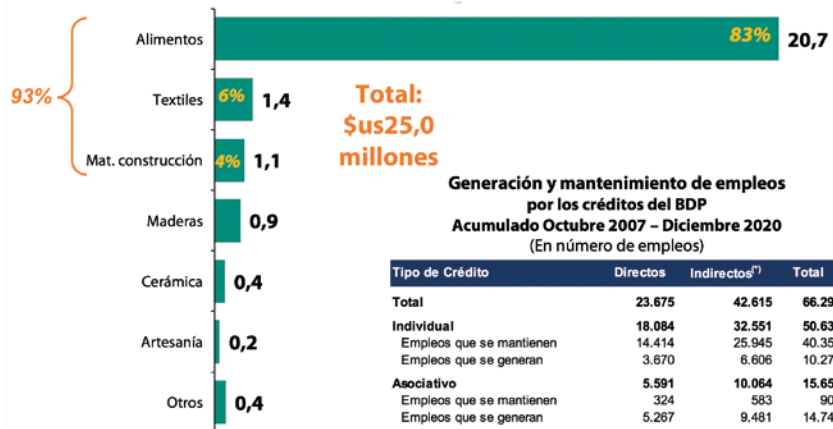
Alimentos 83% 20,7

93%

Textiles 6% 1,4

Mat. construcción 4% 1,1

Maderas 0,9

Cerámica 0,4

Artesanía 0,2

Otros 0,4

Total: $us25,0 millones

Generación y mantenimiento de empleos por los créditos del BDP
Acumulado Octubre 2007 – Diciembre 2020
(En número de empleos)

| Tipo de Crédito | Directos | Indirectos$^{(*)}$ | Total |
|---|---|---|---|
| Total | 23.675 | 42.615 | 66.29 |
| Individual | 18.084 | 32.551 | 50.63 |
| Empleos que se mantienen | 14.414 | 25.945 | 40.35 |
| Empleos que se generan | 3.670 | 6.606 | 10.27 |
| Asociativo | 5.591 | 10.064 | 15.65 |
| Empleos que se mantienen | 324 | 583 | 90 |
| Empleos que se generan | 5.267 | 9.481 | 14.74 |